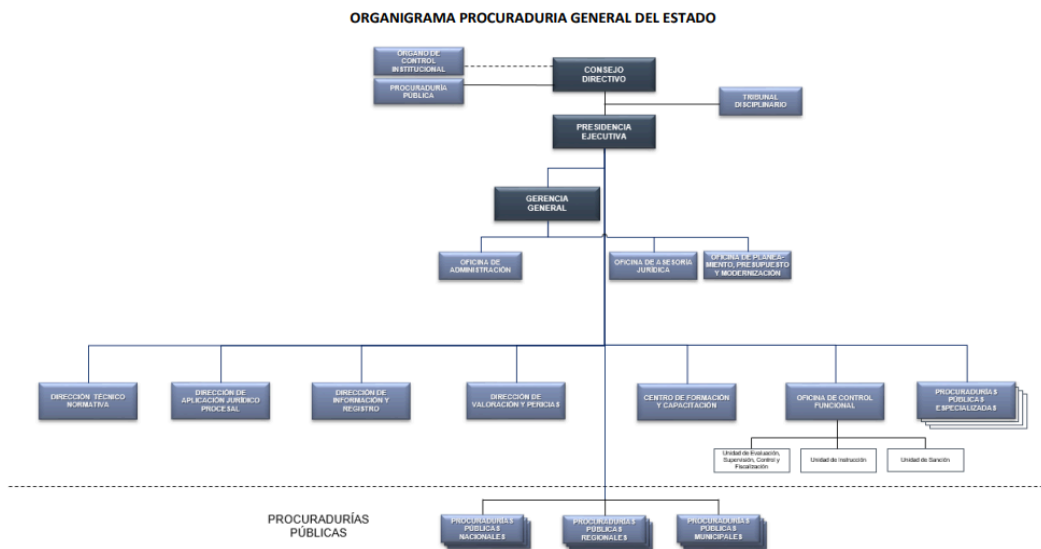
ORGANIGRAMA PROCURADURIA GENERAL DEL ESTADO

ÓRGANO DE CONTROL INSTITUCIONAL

PROCURADURÍA PÚBLICA

CONSEJO DIRECTIVO

TRIBUNAL DISCIPLINARIO

PRESIDENCIA EJECUTIVA

GERENCIA GENERAL

OFICINA DE ADMINISTRACIÓN

OFICINA DE ASESORÍA JURÍDICA

OFICINA DE PLANEAMIENTO, PRESUPUESTO Y MODERNIZACIÓN

DIRECCIÓN TÉCNICO NORMATIVA

DIRECCIÓN DE APLICACIÓN JURÍDICO PROCESAL

DIRECCIÓN DE INFORMACIÓN Y REGISTRO

DIRECCIÓN DE VALORACIÓN Y PERICIAS

CENTRO DE FORMACIÓN Y CAPACITACIÓN

OFICINA DE CONTROL FUNCIONAL

PROCURADURÍAS PÚBLICAS ESPECIALIZADAS

Unidad de Evaluación, Supervisión, Control y Fiscalización

Unidad de Instrucción

Unidad de Sanción

PROCURADURÍAS PÚBLICAS

PROCURADURÍAS PÚBLICAS NACIONALES

PROCURADURÍAS PÚBLICAS REGIONALES

PROCURADURÍAS PÚBLICAS MUNICIPALES